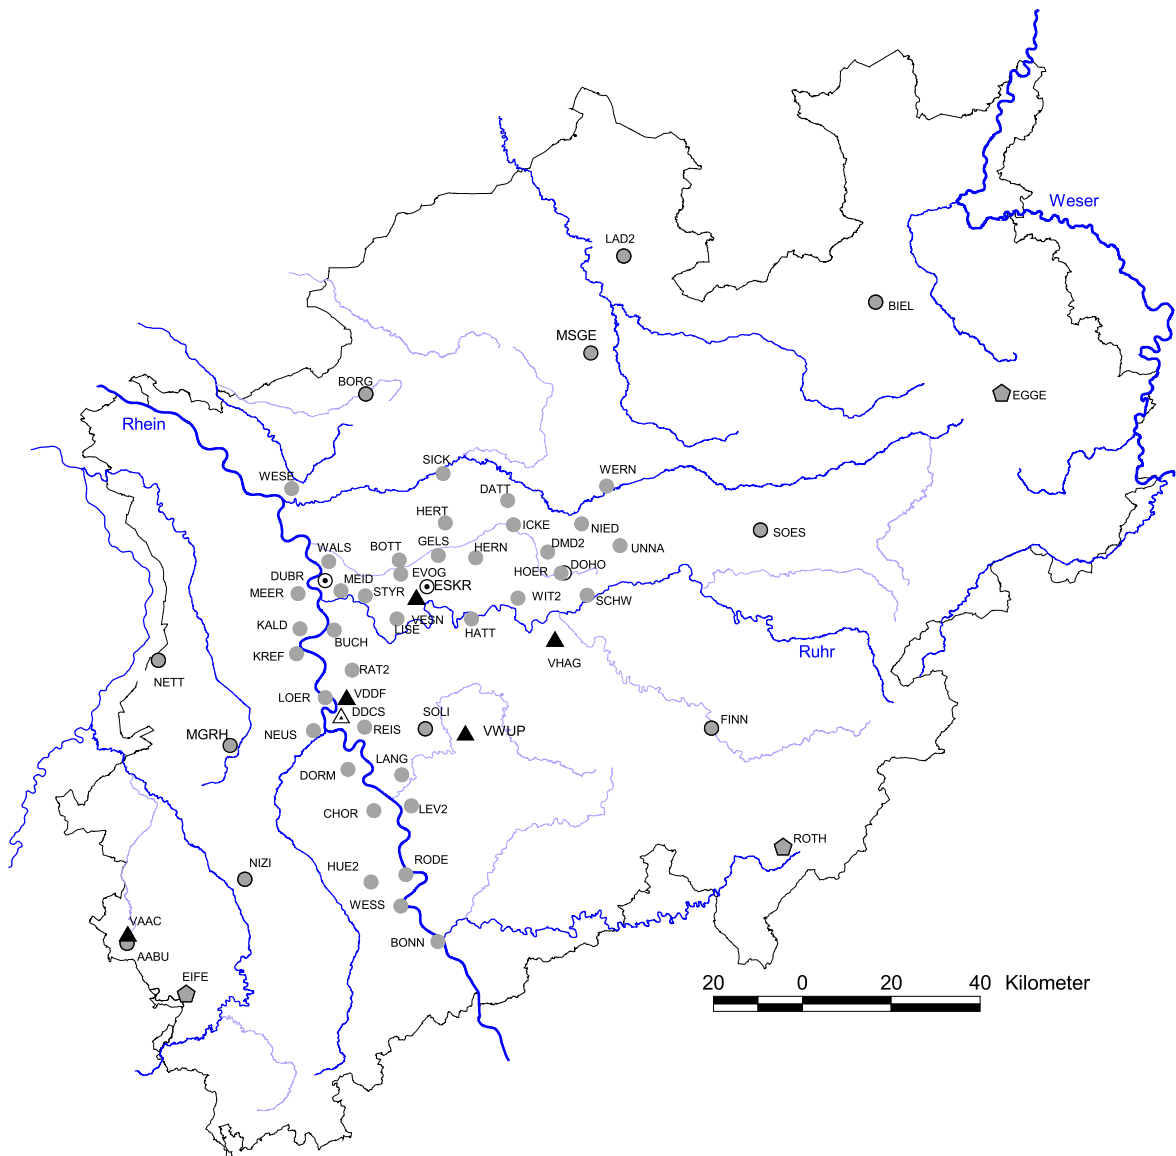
Weser
LAD2
BIEL
MSGE
EGGE
BORG
Rhein
SICK
WERN
WESE
DATT
HERT
ICKE
NIED
SOES
WALS
BOTT
GELS
HERN
DMD2
UNNA
DUBR
EVOG
HOER
DOHO
MEER
MEID
STYR
ESKR
WIT2
SCHW
KALD
VESN
LISE
HATT
VHAG
Ruhr
KREF
BUCH
NETT
RAT2
LOER
VDDF
DDCS
SOLI
FINN
MGRH
NEUS
REIS
VWUP
LANG
DORM
CHOR
LEV2
ROTH
NIZI
RODE
HUE2
WESS
VAAC
BONN
AABU
EIFE
20 0 20 40 Kilometer